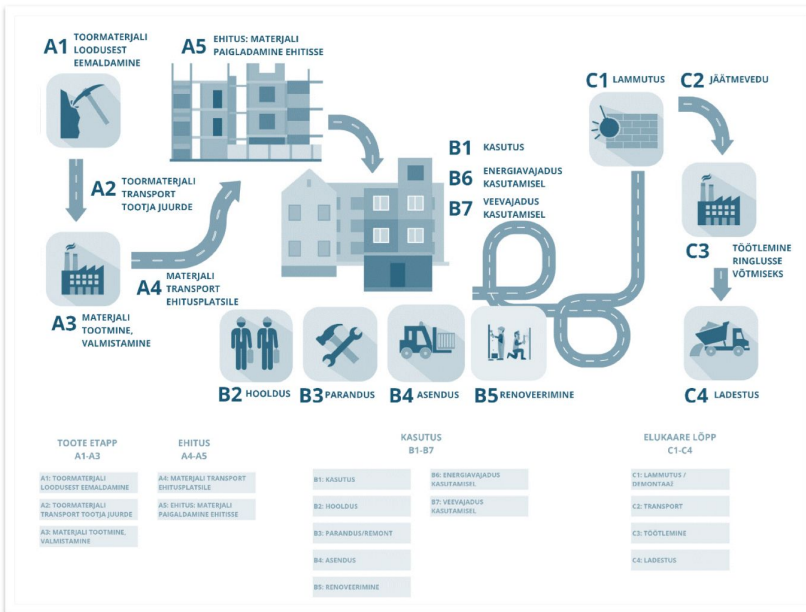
A1 TOORMATERJALI LOODUSEST EEMALDAMINE

A5 EHITUS: MATERJALI PAIGALDAMINE EHITISSE

A2 TOORMATERJALI TRANSPORT TOOTJA JUURDE

A3 MATERJALI TOOTMINE, VALMISTAMINE

A4 MATERJALI TRANSPORT EHITUSPLATSILE

B1 KASUTUS

B6 ENERGIAVAJADUS KASUTAMISEL

B7 VEEVAJADUS KASUTAMISEL

C1 LAMMUTUS

C2 JÄÄTMEVEDU

C3 TÖÖTLEMINE RINGLUSSE VÕTMISEKS

C4 LADESTUS

B2 HOOLDUS

B3 PARANDUS

B4 ASENDUS

B5 RENOVEERIMINE

TOOTE ETAPP
A1-A3

A1: TOORMATERJALI LOODUSEST EEMALDAMINE

A2: TOORMATERJALI TRANSPORT TOOTJA JUURDE

A3: MATERJALI TOOTMINE, VALMISTAMINE

EHITUS
A4-A5

A4: MATERJALI TRANSPORT EHITUSPLATSILE

A5: EHITUS: MATERJALI PAIGALDAMINE EHITISSE

KASUTUS
B1-B7

B1: KASUTUS

B2: HOOLDUS

B3: PARANDUS/REMONT

B4: ASENDUS

B5: RENOVEERIMINE

B6: ENERGIAVAJADUS KASUTAMISEL

B7: VEEVAJADUS KASUTAMISEL

ELUKAARE LÕPP
C1-C4

C1: LAMMUTUS / DEMONTAAŽ

C2: TRANSPORT

C3: TÖÖTLEMINE

C4: LADESTUS